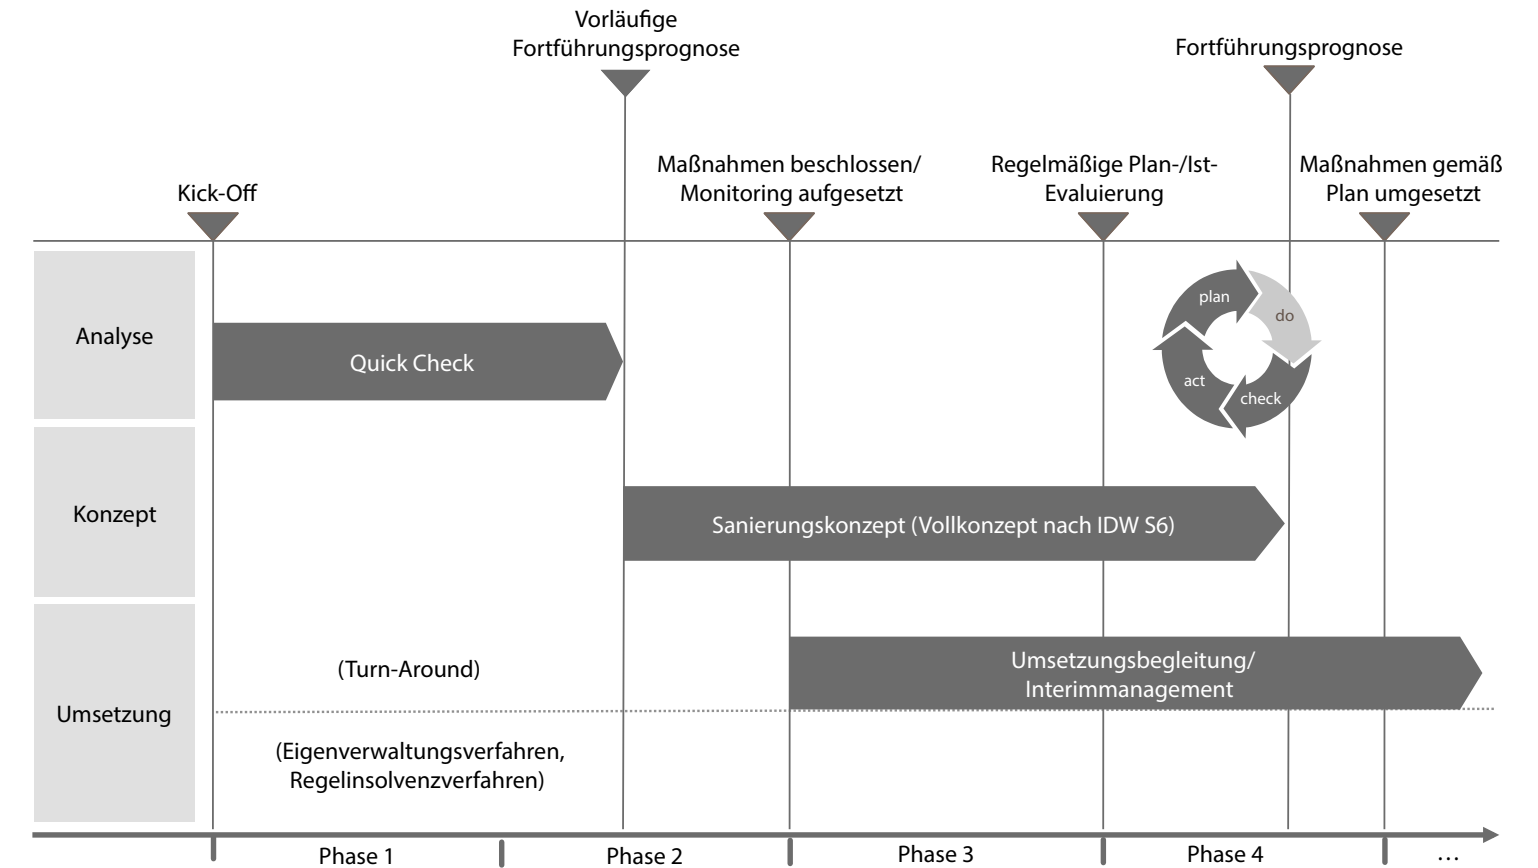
Vorläufige Fortführungsprognose

Fortführungsprognose

Kick-Off

Maßnahmen beschlossen/ Monitoring aufgesetzt

Regelmäßige Plan-/Ist-Evaluierung

Maßnahmen gemäß Plan umgesetzt

Analyse

Quick Check

plan

do

act

check

Konzept

Sanierungskonzept (Vollkonzept nach IDW S6)

Umsetzung

(Turn-Around)

Umsetzungsbegleitung/ Interimmanagement

(Eigenverwaltungsverfahren, Regelinsolvenzverfahren)

Phase 1

Phase 2

Phase 3

Phase 4

...